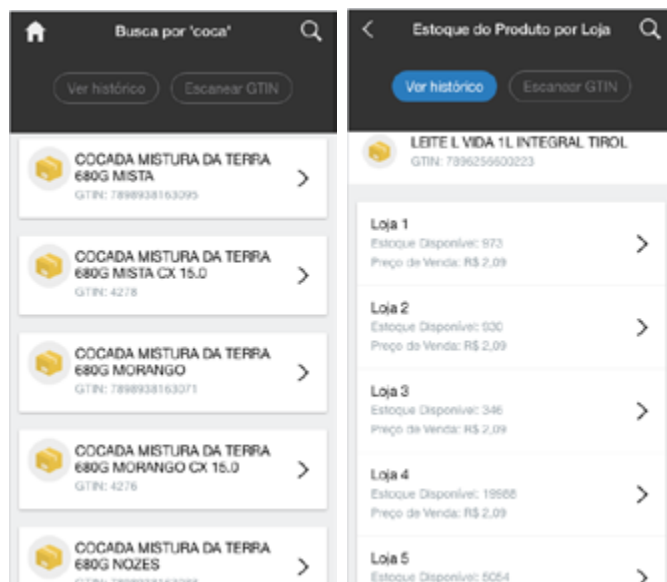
Busca por 'coca'

Ver histórico
Escanear GTIN

COCADA MISTURA DA TERRA 680G MISTA
GTIN: 7898938163095

COCADA MISTURA DA TERRA 680G MISTA CX 15.0
GTIN: 4278

COCADA MISTURA DA TERRA 680G MORANGO
GTIN: 7898938163071

COCADA MISTURA DA TERRA 680G MORANGO CX 15.0
GTIN: 4276

COCADA MISTURA DA TERRA 680G NOZES
GTIN: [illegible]

Estoque do Produto por Loja

Ver histórico
Escanear GTIN

LEITE L VIDA 1L INTEGRAL TIROL
GTIN: 7896256600223

Loja 1
Estoque Disponível: 973
Preço de Venda: R$ 2,09

Loja 2
Estoque Disponível: 930
Preço de Venda: R$ 2,09

Loja 3
Estoque Disponível: 346
Preço de Venda: R$ 2,09

Loja 4
Estoque Disponível: 19988
Preço de Venda: R$ 2,09

Loja 5
Estoque Disponível: 5054